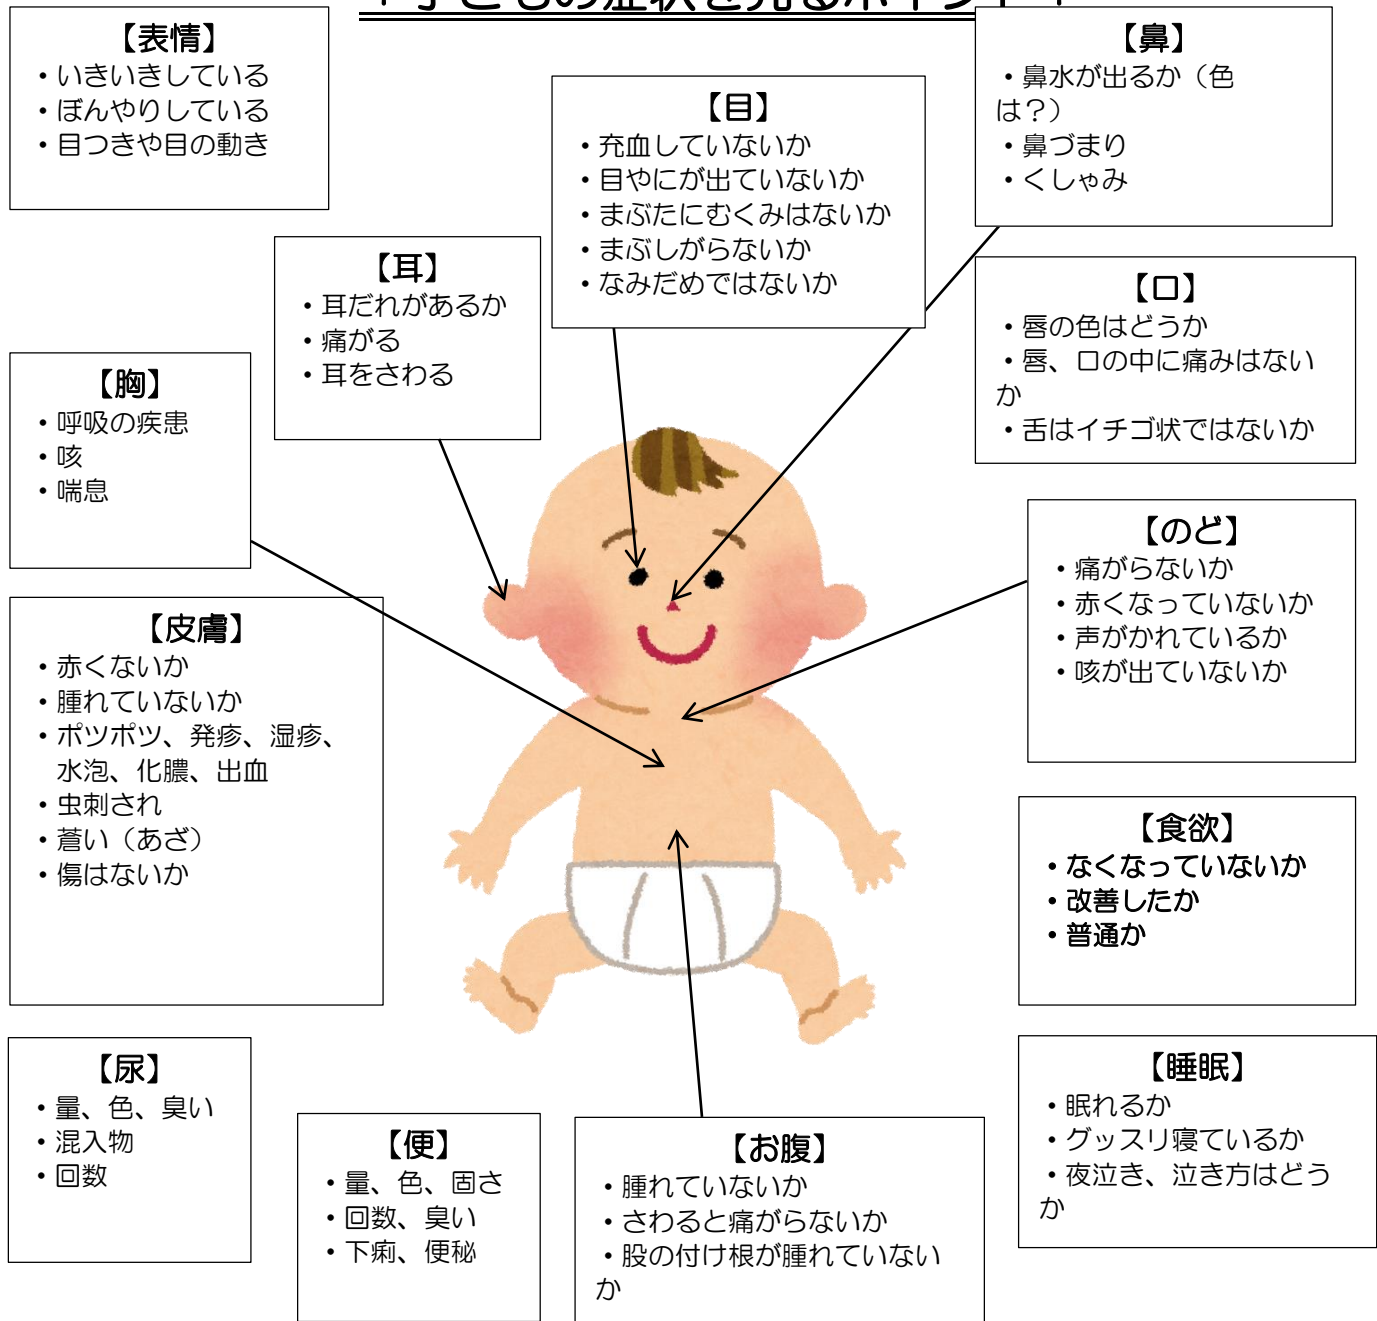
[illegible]

【表情】
・いきいきしている
・ぼんやりしている
・目つきや目の動き

【目】
・充血していないか
・目やにが出ていないか
・まぶたにむくみはないか
・まぶしがらないか
・なみだめではないか

【鼻】
・鼻水が出るか（色は？）
・鼻づまり
・くしゃみ

【耳】
・耳だれがあるか
・痛がる
・耳をさわる

【口】
・唇の色はどうか
・唇、口の中に痛みはないか
・舌はイチゴ状ではないか

【胸】
・呼吸の疾患
・咳
・喘息

【のど】
・痛がらないか
・赤くなっていないか
・声がかれているか
・咳が出ていないか

【皮膚】
・赤くないか
・腫れていないか
・ポツポツ、発疹、湿疹、水泡、化膿、出血
・虫刺され
・蒼い（あざ）
・傷はないか

【食欲】
・なくなっていないか
・改善したか
・普通か

【尿】
・量、色、臭い
・混入物
・回数

【便】
・量、色、固さ
・回数、臭い
・下痢、便秘

【お腹】
・腫れていないか
・さわると痛がらないか
・股の付け根が腫れていないか

【睡眠】
・眠れるか
・グッスリ寝ているか
・夜泣き、泣き方はどうか